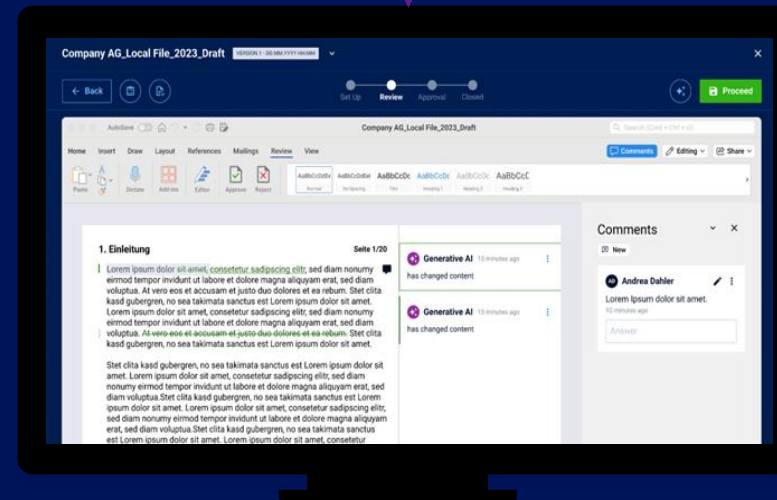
Company AG_Local File_2023_Draft VERSION 1 - DD.MM.YYYY HH:MM

Back

Set Up Review Approval Closed

Proceed

AutoSave Company AG_Local File_2023_Draft Search (Cmd + Ctrl + U)

Home Insert Draw Layout References Mailings Review View

Comments Editing Share

Paste Dictate Add-ins Editor Approve Reject

AaBbCcDdEe Normal AaBbCcDdEe No Spacing AaBbCcDc Title AaBbCcDc Heading 1 AaBbCcDc Heading 2 AaBbCcC Heading 3

1. Einleitung Seite 1/20

Lorem ipsum dolor sit amet, consetetur sadipscing elitr, sed diam nonumy eirmod tempor invidunt ut labore et dolore magna aliquyam erat, sed diam voluptua. At vero eos et accusam et justo duo dolores et ea rebum. Stet clita kasd gubergren, no sea takimata sanctus est Lorem ipsum dolor sit amet. Lorem ipsum dolor sit amet, consetetur sadipscing elitr, sed diam nonumy eirmod tempor invidunt ut labore et dolore magna aliquyam erat, sed diam voluptua. At vero eos et accusam et justo duo dolores et ea rebum. Stet clita kasd gubergren, no sea takimata sanctus est Lorem ipsum dolor sit amet.

Stet clita kasd gubergren, no sea takimata sanctus est Lorem ipsum dolor sit amet. Lorem ipsum dolor sit amet, consetetur sadipscing elitr, sed diam nonumy eirmod tempor invidunt ut labore et dolore magna aliquyam erat, sed diam voluptua.Stet clita kasd gubergren, no sea takimata sanctus est Lorem ipsum dolor sit amet. Lorem ipsum dolor sit amet, consetetur sadipscing elitr, sed diam nonumy eirmod tempor invidunt ut labore et dolore magna aliquyam erat, sed diam voluptua.Stet clita kasd gubergren, no sea takimata sanctus est Lorem ipsum dolor sit amet. Lorem ipsum dolor sit amet, consetetur

Generative AI 10 minutes ago
has changed content

Generative AI 10 minutes ago
has changed content

Comments

New

Andrea Dahler
Lorem Ipsum dolor sit amet.
10 minutes ago

Answer